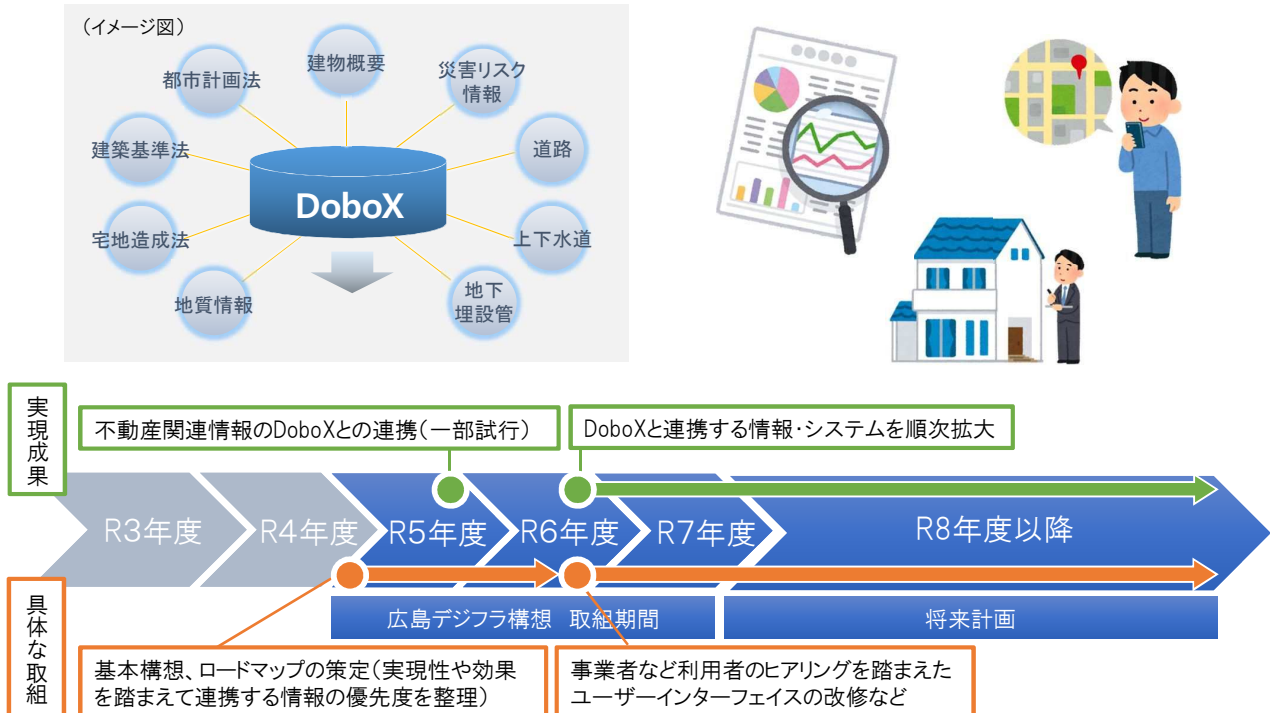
（イメージ図）

建物概要

都市計画法

災害リスク情報

建築基準法

道路

DoboX

宅地造成法

上下水道

地質情報

地下埋設管

実現成果

不動産関連情報のDoboXとの連携（一部試行）

DoboXと連携する情報・システムを順次拡大

R3年度

R4年度

R5年度

R6年度

R7年度

R8年度以降

具体な取組

広島デジフラ構想 取組期間

将来計画

基本構想、ロードマップの策定（実現性や効果を踏まえて連携する情報の優先度を整理）

事業者など利用者のヒアリングを踏まえたユーザーインターフェイスの改修など